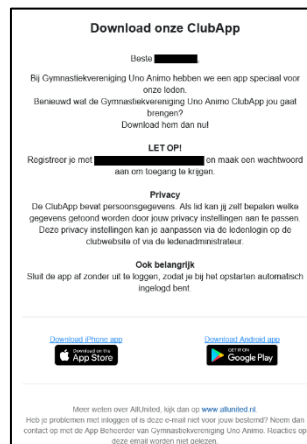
Download onze ClubApp

Beste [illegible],

Bij Gymnastiekvereniging Uno Animo hebben we een app speciaal voor onze leden.
Benieuwd wat de Gymnastiekvereniging Uno Animo ClubApp jou gaat brengen?
Download hem dan nu!

LET OP!
Registreer je met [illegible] en maak een wachtwoord aan om toegang te krijgen.

Privacy
De ClubApp bevat persoonsgegevens. Als lid kan jij zelf bepalen welke gegevens getoond worden door jouw privacy instellingen aan te passen. Deze privacy instellingen kan je aanpassen via de ledenlogin op de clubwebsite of via de ledenadministrateur.

Ook belangrijk
Sluit de app af zonder uit te loggen, zodat je bij het opstarten automatisch ingelogd bent

Download iPhone app
Download on the App Store

Download Android app
GET IT ON Google Play

Meer weten over AllUnited, kijk dan op www.allunited.nl.
Heb je problemen met inloggen of is deze e-mail niet voor jouw bestemd? Neem dan contact op met de App Beheerder van Gymnastiekvereniging Uno Animo. Reacties op deze email worden niet gelezen.